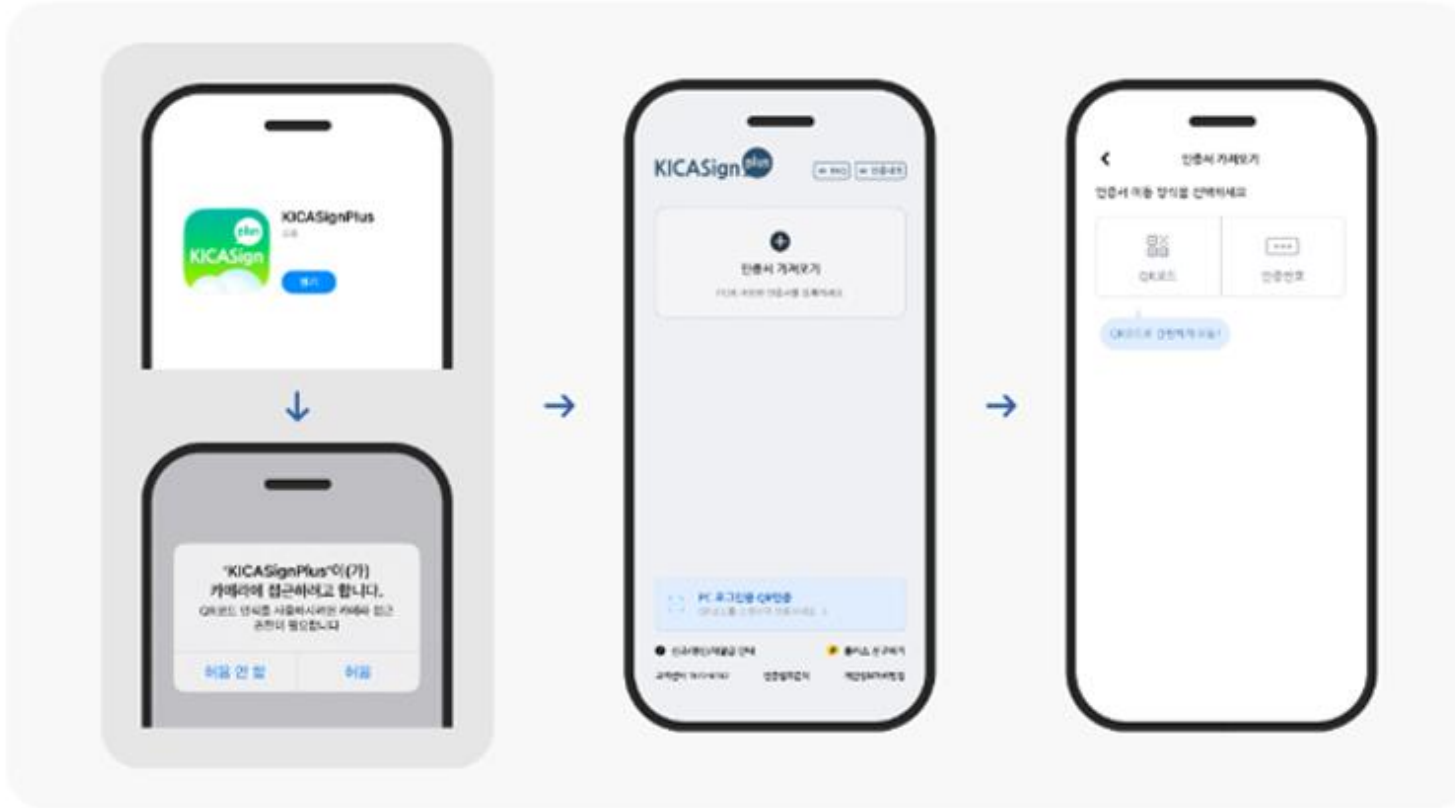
KICASignPlus
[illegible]
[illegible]

plus
KICASign

"KICASignPlus"이(가) 카메라에 접근하려고 합니다.
QR코드 인식을 사용하시려면 카메라 접근 권한이 필요합니다

허용 안 함
허용

KICASign plus
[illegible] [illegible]

인증서 가져오기
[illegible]

PC 로그인용 QR인증
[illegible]

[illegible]
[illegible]
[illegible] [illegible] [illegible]

인증서 가져오기
인증서 이동 방식을 선택하세요
QR코드
인증번호
QR코드로 간편하게 이동!